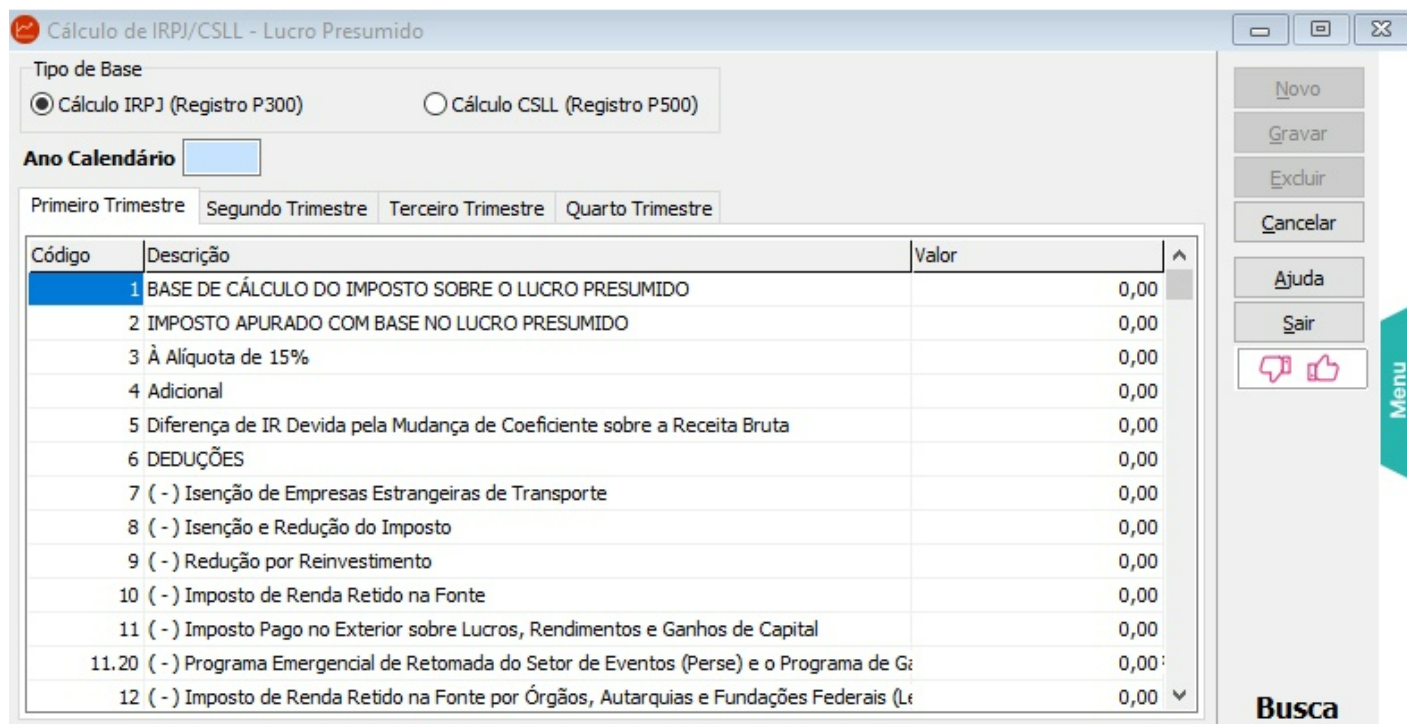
Cálculo de IRPJ/CSLL - Lucro Presumido

Tipo de Base
Cálculo IRPJ (Registro P300)
Cálculo CSLL (Registro P500)

Ano Calendário

Primeiro Trimestre | Segundo Trimestre | Terceiro Trimestre | Quarto Trimestre

| Código | Descrição | Valor |
|---|---|---|
| 1 | BASE DE CÁLCULO DO IMPOSTO SOBRE O LUCRO PRESUMIDO | 0,00 |
| 2 | IMPOSTO APURADO COM BASE NO LUCRO PRESUMIDO | 0,00 |
| 3 | À Alíquota de 15% | 0,00 |
| 4 | Adicional | 0,00 |
| 5 | Diferença de IR Devida pela Mudança de Coeficiente sobre a Receita Bruta | 0,00 |
| 6 | DEDUÇÕES | 0,00 |
| 7 | ( - ) Isenção de Empresas Estrangeiras de Transporte | 0,00 |
| 8 | ( - ) Isenção e Redução do Imposto | 0,00 |
| 9 | ( - ) Redução por Reinvestimento | 0,00 |
| 10 | ( - ) Imposto de Renda Retido na Fonte | 0,00 |
| 11 | ( - ) Imposto Pago no Exterior sobre Lucros, Rendimentos e Ganhos de Capital | 0,00 |
| 11.20 | ( - ) Programa Emergencial de Retomada do Setor de Eventos (Perse) e o Programa de G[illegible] | 0,00 |
| 12 | ( - ) Imposto de Renda Retido na Fonte por Órgãos, Autarquias e Fundações Federais (Le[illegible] | 0,00 |

Novo
Gravar
Excluir
Cancelar
Ajuda
Sair
Menu
Busca